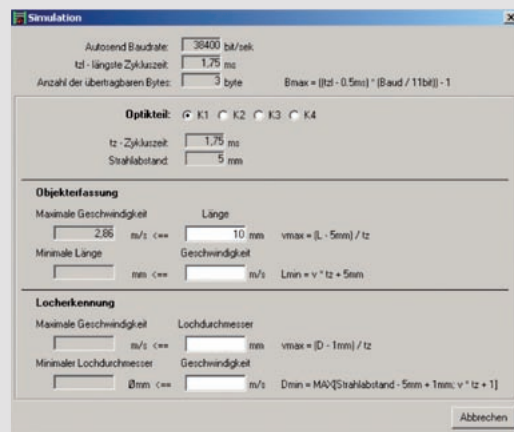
Simulation

Autosend Baudrate: 38400 bit/sek
tzl - längste Zykluszeit: 1,75 ms
Anzahl der übertragbaren Bytes: 3 byte
Bmax = ((tzl - 0.5ms) * (Baud / 11bit)) - 1

Optikteil: K1 K2 K3 K4

tz - Zykluszeit: 1,75 ms
Strahlabstand: 5 mm

Objekterfassung

Maximale Geschwindigkeit
Länge
2,86 m/s <== 10 mm
vmax = (L - 5mm) / tz
Minimale Länge
Geschwindigkeit
mm <== m/s
Lmin = v * tz + 5mm

Locherkennung

Maximale Geschwindigkeit
Lochdurchmesser
m/s <== mm
vmax = (D - 1mm) / tz
Minimaler Lochdurchmesser
Geschwindigkeit
Ømm <== m/s
Dmin = MAX[Strahlabstand - 5mm + 1mm; v * tz + 1]

Abbrechen